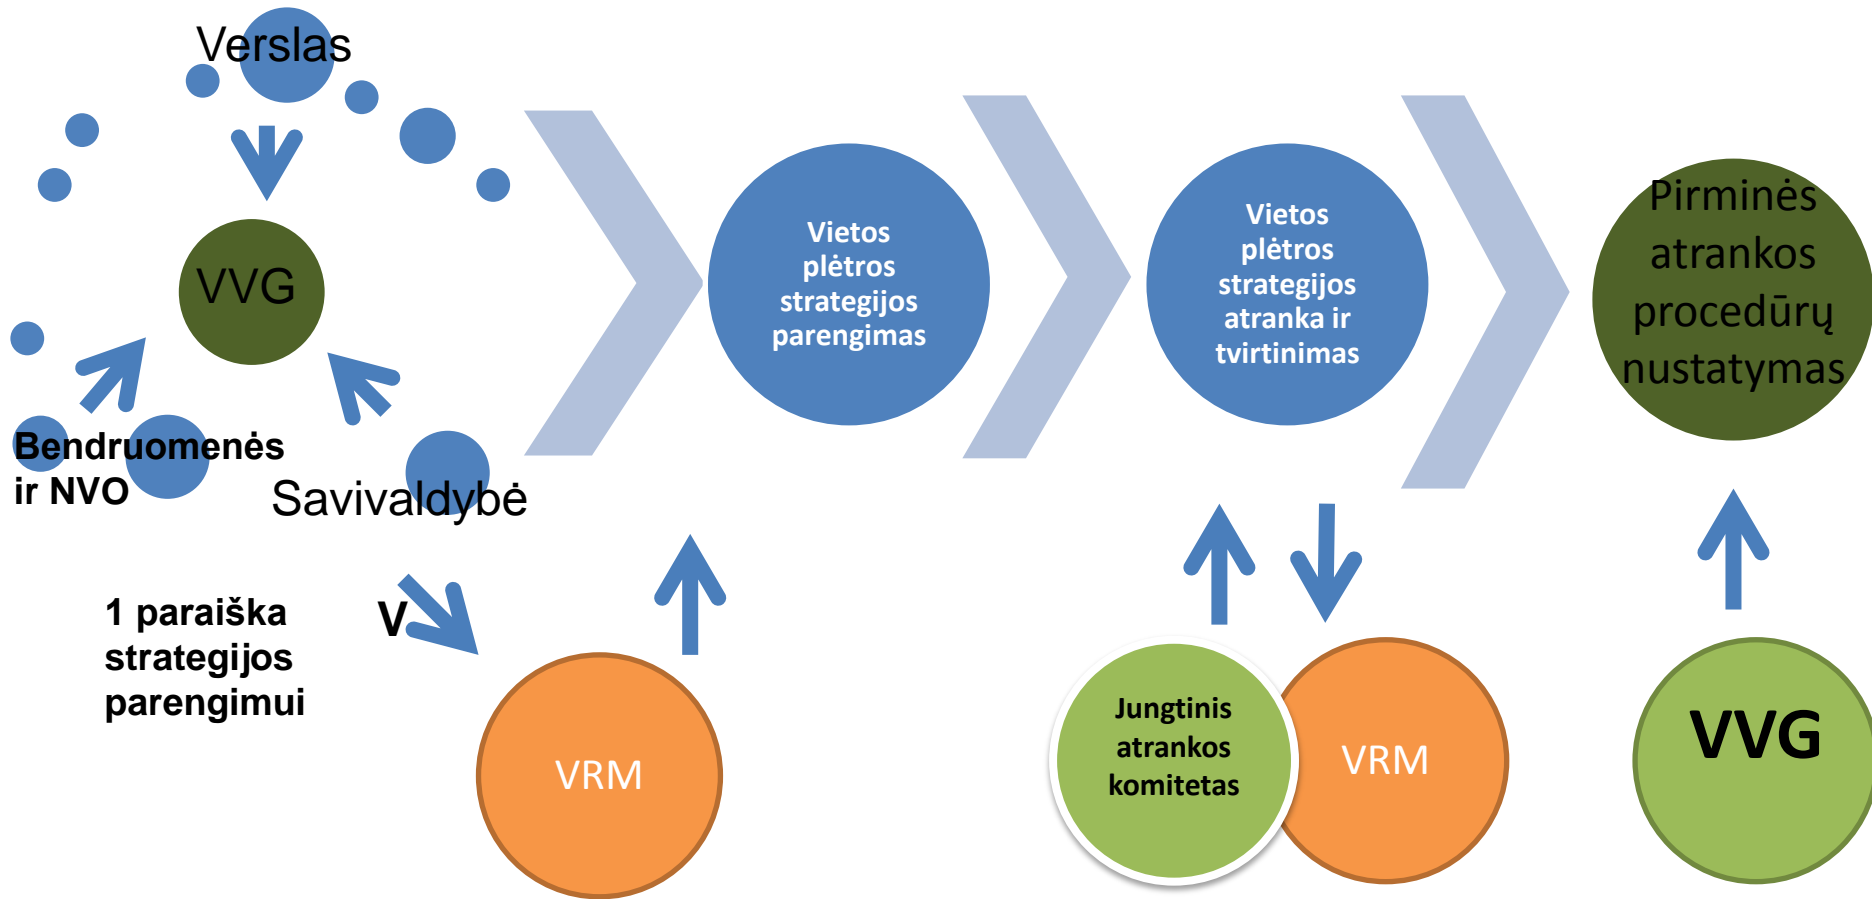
Verslas

VVG

Bendruomenės ir NVO

Savivaldybė

1 paraiška strategijos parengimui

V

VRM

Vietos plėtros strategijos parengimas

Vietos plėtros strategijos atranka ir tvirtinimas

Jungtinis atrankos komitetas

VRM

Pirminės atrankos procedūrų nustatymas

VVG